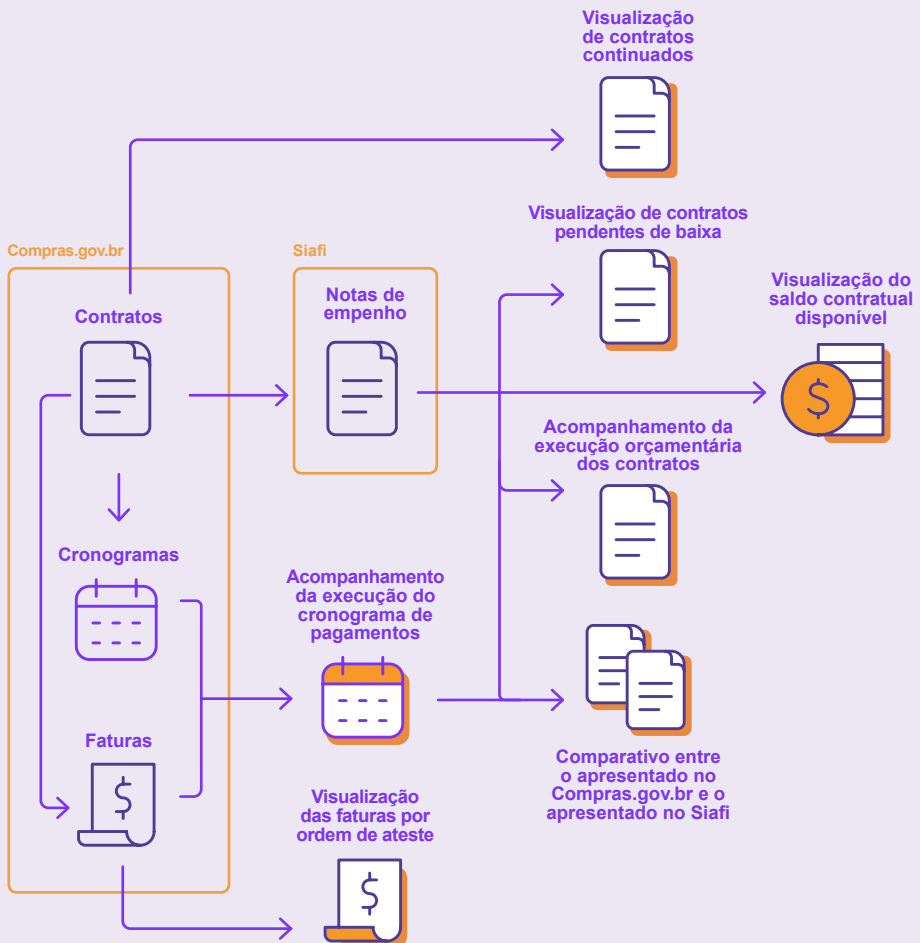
Visualização de contratos continuados

Compras.gov.br

Contratos

Siafi

Notas de empenho

Visualização de contratos pendentes de baixa

Visualização do saldo contratual disponível

$

Acompanhamento da execução orçamentária dos contratos

Cronogramas

Acompanhamento da execução do cronograma de pagamentos

Faturas

$

Comparativo entre o apresentado no Compras.gov.br e o apresentado no Siafi

Visualização das faturas por ordem de ateste

$